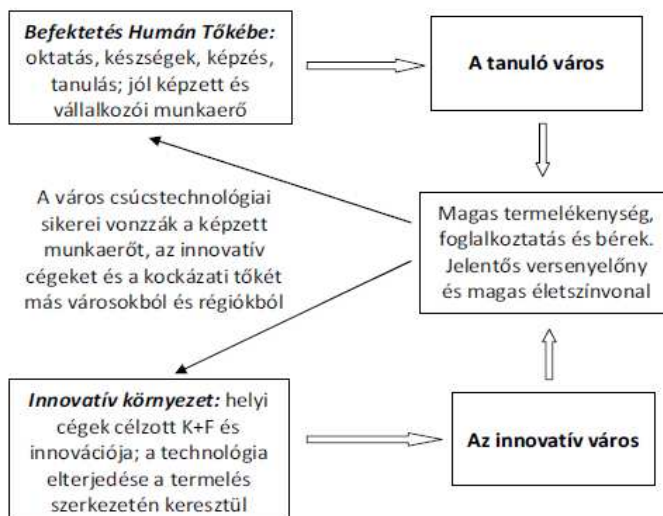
**Befektetés Humán Tőkébe:** oktatás, készségek, képzés, tanulás; jól képzett és vállalkozói munkaerő

**A tanuló város**

A város csúcstechnológiai sikerei vonzzák a képzett munkaerőt, az innovatív cégeket és a kockázati tőkét más városokból és régiókból

Magas termelékenység, foglalkoztatás és bérek. Jelentős versenyelőny és magas életszínvonal

**Innovatív környezet:** helyi cégek célzott K+F és innovációja; a technológia elterjedése a termelés szerkezetén keresztül

**Az innovatív város**